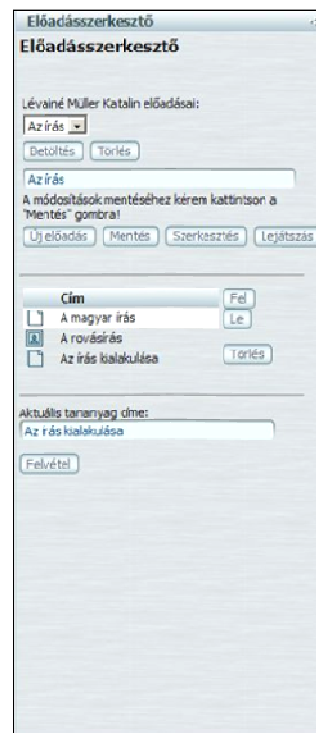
Előadásszerkesztő

Előadásszerkesztő

Lévainé Müller Katalin előadásai:

Az írás

Betöltés Törlés

Az írás

A módosításokmentéséhez kérem kattintson a "Mentés" gombra!

Újelőadás Mentés Szerkesztés Lejátszás

| Cím | |
|---|---|
| A magyar írás | Fel |
| A rovásírás | Le |
| Az írás kialakulása | Törlés |

Aktuális tananyag címe:

Az írás kialakulása

Felvétel